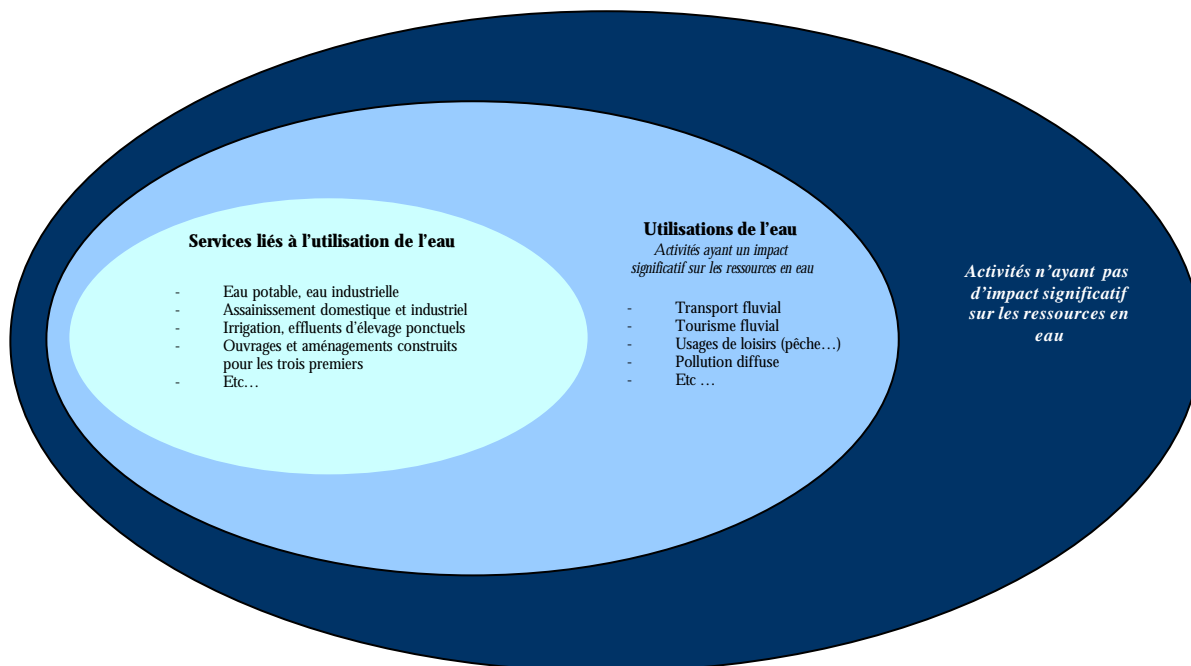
Services liés à l'utilisation de l'eau

- Eau potable, eau industrielle
- Assainissement domestique et industriel
- Irrigation, effluents d'élevage ponctuels
- Ouvrages et aménagements construits pour les trois premiers
- Etc…

Utilisations de l'eau
Activités ayant un impact significatif sur les ressources en eau

- Transport fluvial
- Tourisme fluvial
- Usages de loisirs (pêche…)
- Pollution diffuse
- Etc …

Activités n'ayant pas d'impact significatif sur les ressources en eau